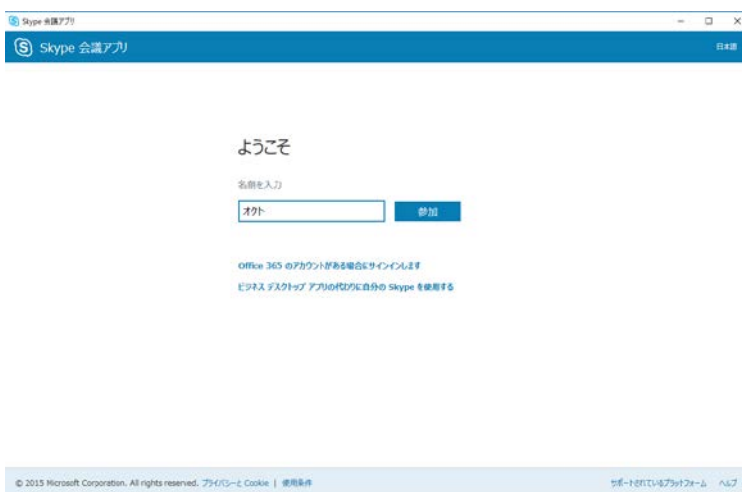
Skype 会議アプリ

Skype 会議アプリ

日本語

ようこそ

名前を入力

オクト

参加

Office 365 のアカウントがある場合にサインインします

ビジネス デスクトップ アプリの代わりに自分の Skype を使用する

© 2015 Microsoft Corporation. All rights reserved. プライバシーと Cookie | 使用条件

サポートされているプラットフォーム ヘルプ